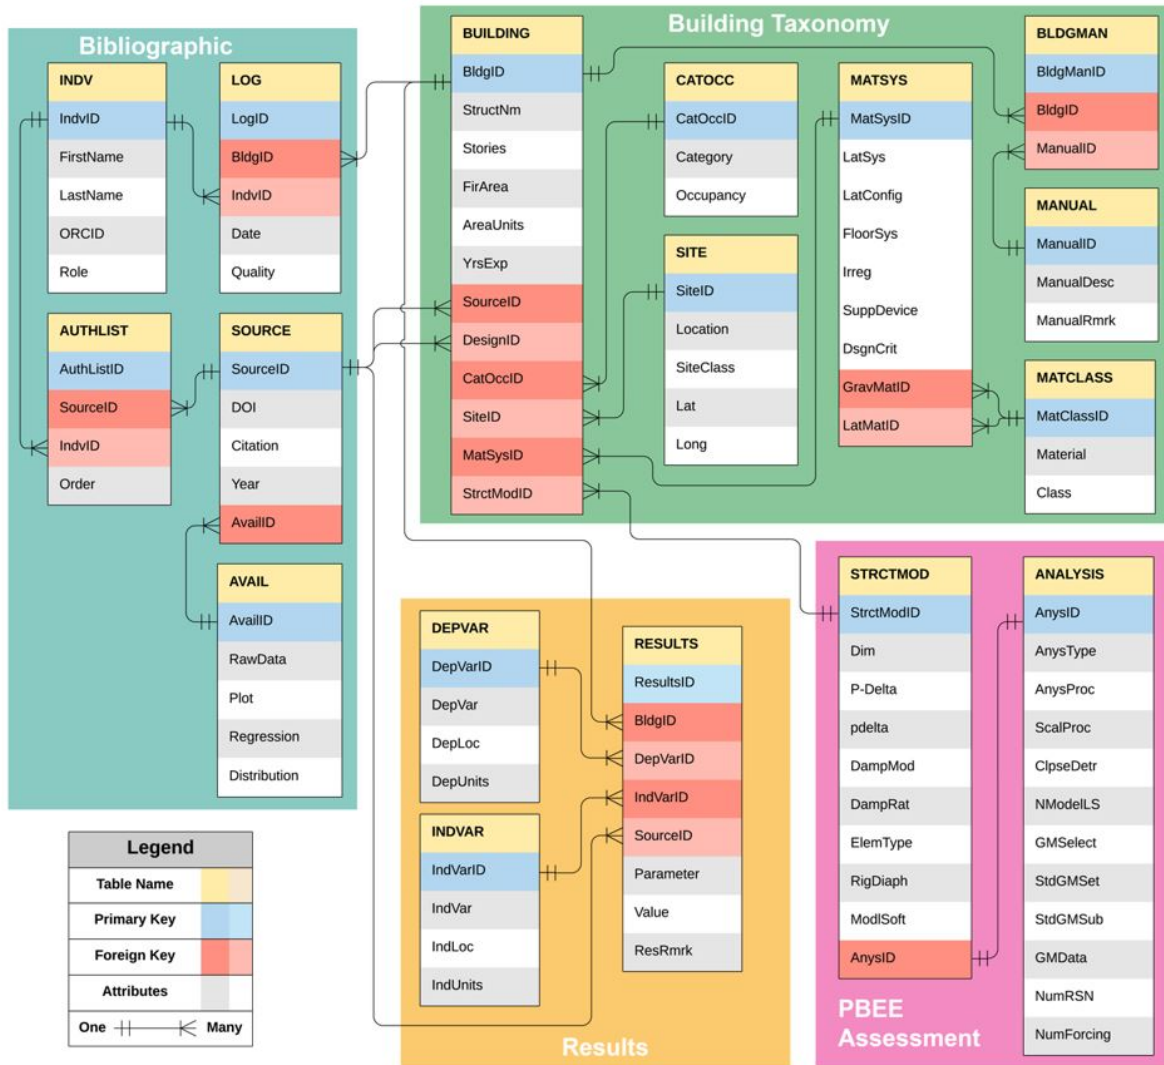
Bibliographic

INDV
IndvID
FirstName
LastName
ORCID
Role

LOG
LogID
BldgID
IndvID
Date
Quality

AUTHLIST
AuthListID
SourceID
IndvID
Order

SOURCE
SourceID
DOI
Citation
Year
AvailID

AVAIL
AvailID
RawData
Plot
Regression
Distribution

Legend
Table Name
Primary Key
Foreign Key
Attributes
One Many

Building Taxonomy

BUILDING
BldgID
StructNm
Stories
FirArea
AreaUnits
YrsExp
SourceID
DesignID
CatOccID
SiteID
MatSysID
StrctModID

CATOCC
CatOccID
Category
Occupancy

SITE
SiteID
Location
SiteClass
Lat
Long

MATSYS
MatSysID
LatSys
LatConfig
FloorSys
Irreg
SuppDevice
DsgnCrit
GravMatID
LatMatID

BLDGMAN
BldgManID
BldgID
ManualID

MANUAL
ManualID
ManualDesc
ManualRmrk

MATCLASS
MatClassID
Material
Class

DEPVAR
DepVarID
DepVar
DepLoc
DepUnits

INDVAR
IndVarID
IndVar
IndLoc
IndUnits

RESULTS
ResultsID
BldgID
DepVarID
IndVarID
SourceID
Parameter
Value
ResRmrk

Results

STRCTMOD
StrctModID
Dim
P-Delta
pdelta
DampMod
DampRat
ElemType
RigDiaph
ModlSoft
AnysID

ANALYSIS
AnysID
AnysType
AnysProc
ScalProc
ClpseDetr
NModelLS
GMSelect
StdGMSet
StdGMSub
GMData
NumRSN
NumForcing

PBEE Assessment